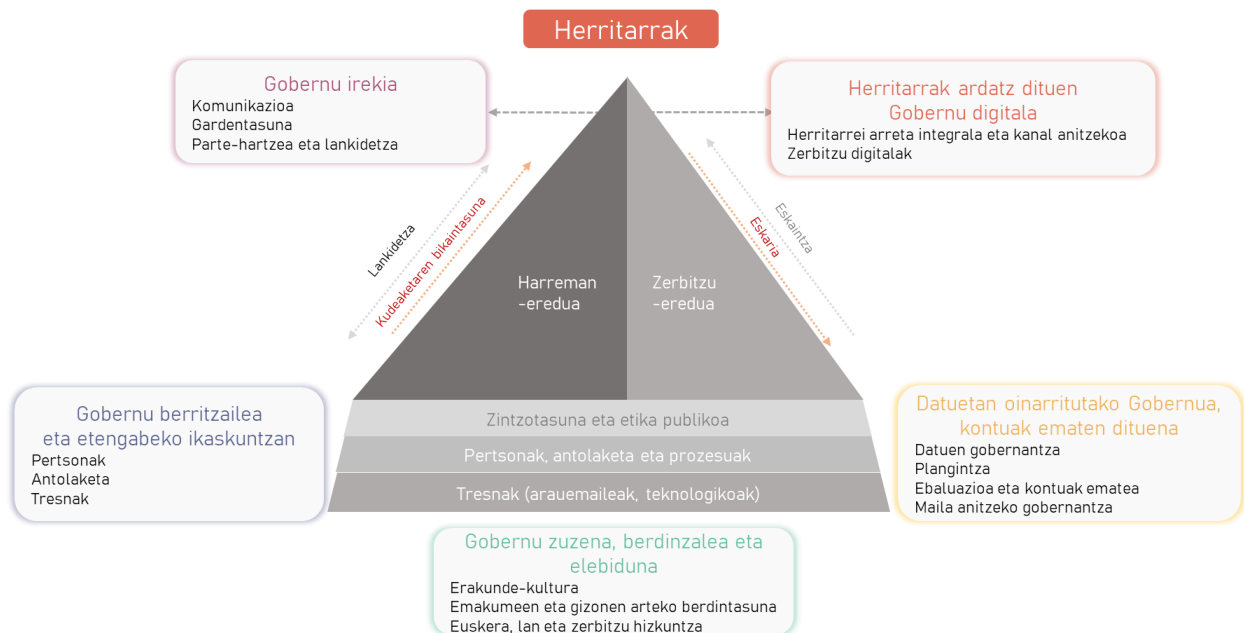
Herritarrak

Gobernu irekia
Komunikazioa
Gardentasuna
Parte-hartzea eta lankidetza

Herritarrak ardatz dituen Gobernu digitala
Herritarrei arreta integrala eta kanal anitzekoa
Zerbitzu digitalak

Lankidetza
Kudeaketaren bikaintasuna

Eskaintza
Eskaria

Harreman -eredua
Zerbitzu -eredua

Zintzotasuna eta etika publikoa
Pertsonak, antolaketa eta prozesuak
Tresnak (arauemaileak, teknologikoak)

Gobernu berritzailea eta etengabeko ikaskuntzan
Pertsonak
Antolaketa
Tresnak

Datuetan oinarritutako Gobernua, kontuak ematen dituena
Datuen gobernantza
Plangintza
Ebaluazioa eta kontuak ematea
Maila anitzeko gobernantza

Gobernu zuzena, berdinzalea eta elebiduna
Erakunde-kultura
Emakumeen eta gizonen arteko berdintasuna
Euskera, lan eta zerbitzu hizkuntza